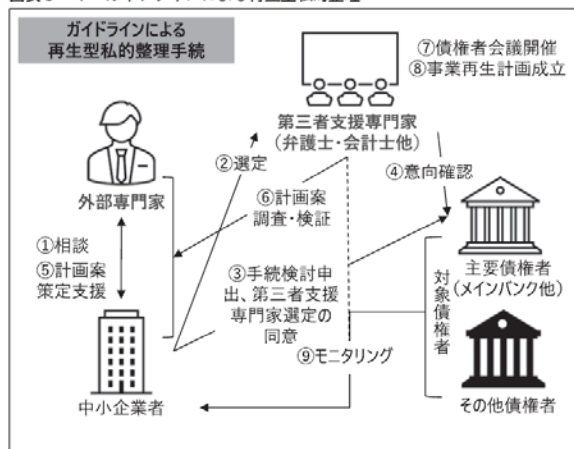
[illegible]

ガイドラインによる
再生型私的整理手続

⑦債権者会議開催
⑧事業再生計画成立

第三者支援専門家
（弁護士・会計士他）

外部専門家

②選定

⑥計画案
調査・検証

④意向確認

①相談
⑤計画案
策定支援

③手続検討申出、第三者支援専門家選定の同意

対象債権者

主要債権者
（メインバンク他）

⑨モニタリング

中小企業者

その他債権者